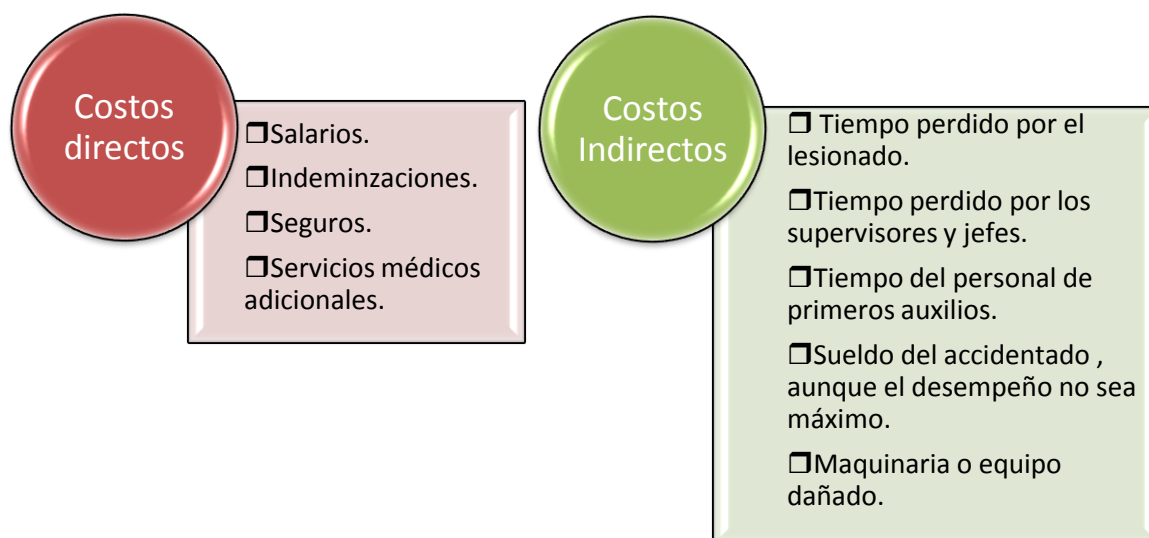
Costos directos

❒Salarios.

❒Indeminzaciones.

❒Seguros.

❒Servicios médicos adicionales.

Costos Indirectos

❒ Tiempo perdido por el lesionado.

❒Tiempo perdido por los supervisores y jefes.

❒Tiempo del personal de primeros auxilios.

❒Sueldo del accidentado , aunque el desempeño no sea máximo.

❒Maquinaria o equipo dañado.